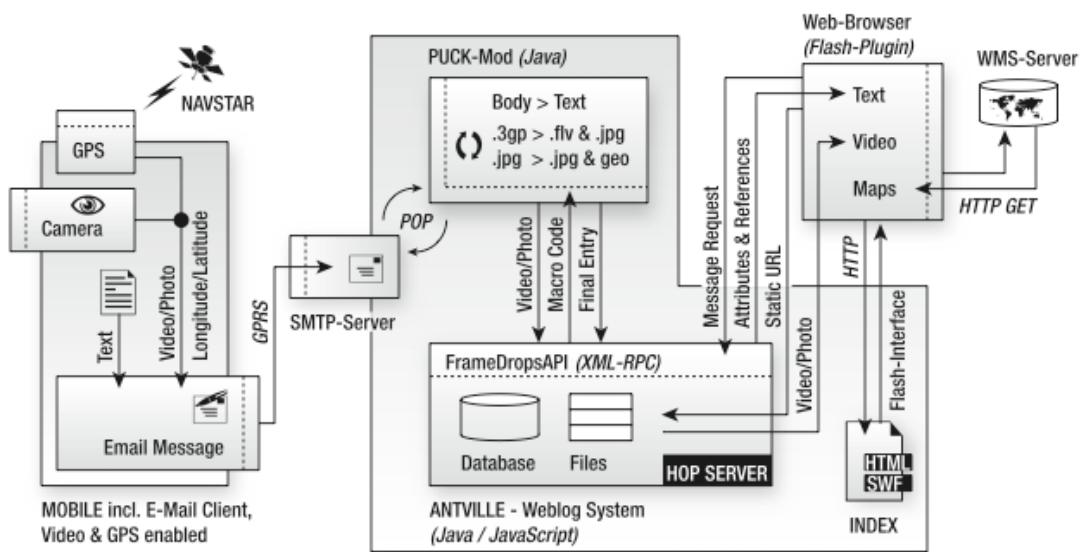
NAVSTAR

GPS

Camera

Text

Video/Photo

Longitude/Latitude

Email Message

MOBILE incl. E-Mail Client, Video & GPS enabled

GPRS

SMTP-Server

POP

PUCK-Mod (Java)

Body > Text

.3gp > .flv & .jpg

.jpg > .jpg & geo

Video/Photo

Macro Code

Final Entry

FrameDropsAPI (XML-RPC)

Database

Files

HOP SERVER

ANTVILLE - Weblog System (Java / JavaScript)

Message Request

Attributes & References

Static URL

Video/Photo

Web-Browser (Flash-Plugin)

Text

Video

Maps

WMS-Server

HTTP GET

HTTP

Flash-Interface

HTML

SWF

INDEX